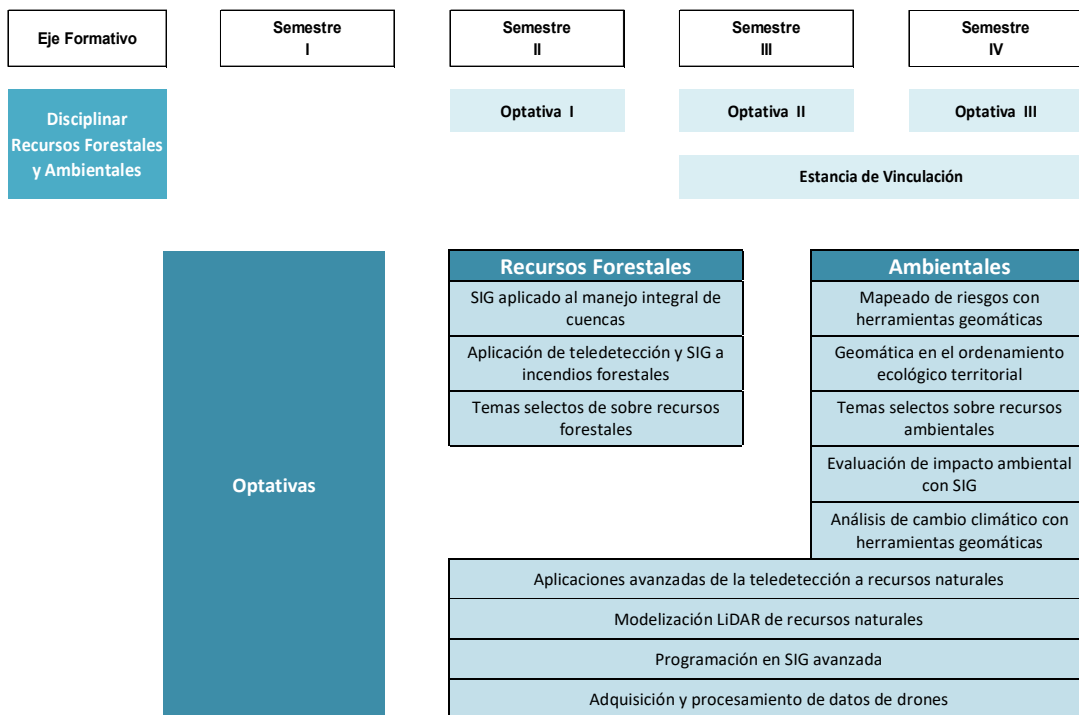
Eje Formativo

Semestre I

Semestre II

Semestre III

Semestre IV

Disciplinar Recursos Forestales y Ambientales

Optativa I

Optativa II

Optativa III

Estancia de Vinculación

Optativas

Recursos Forestales

SIG aplicado al manejo integral de cuencas

Aplicación de teledetección y SIG a incendios forestales

Temas selectos de sobre recursos forestales

Ambientales

Mapeado de riesgos con herramientas geomáticas

Geomática en el ordenamiento ecológico territorial

Temas selectos sobre recursos ambientales

Evaluación de impacto ambiental con SIG

Análisis de cambio climático con herramientas geomáticas

Aplicaciones avanzadas de la teledetección a recursos naturales

Modelización LiDAR de recursos naturales

Programación en SIG avanzada

Adquisición y procesamiento de datos de drones